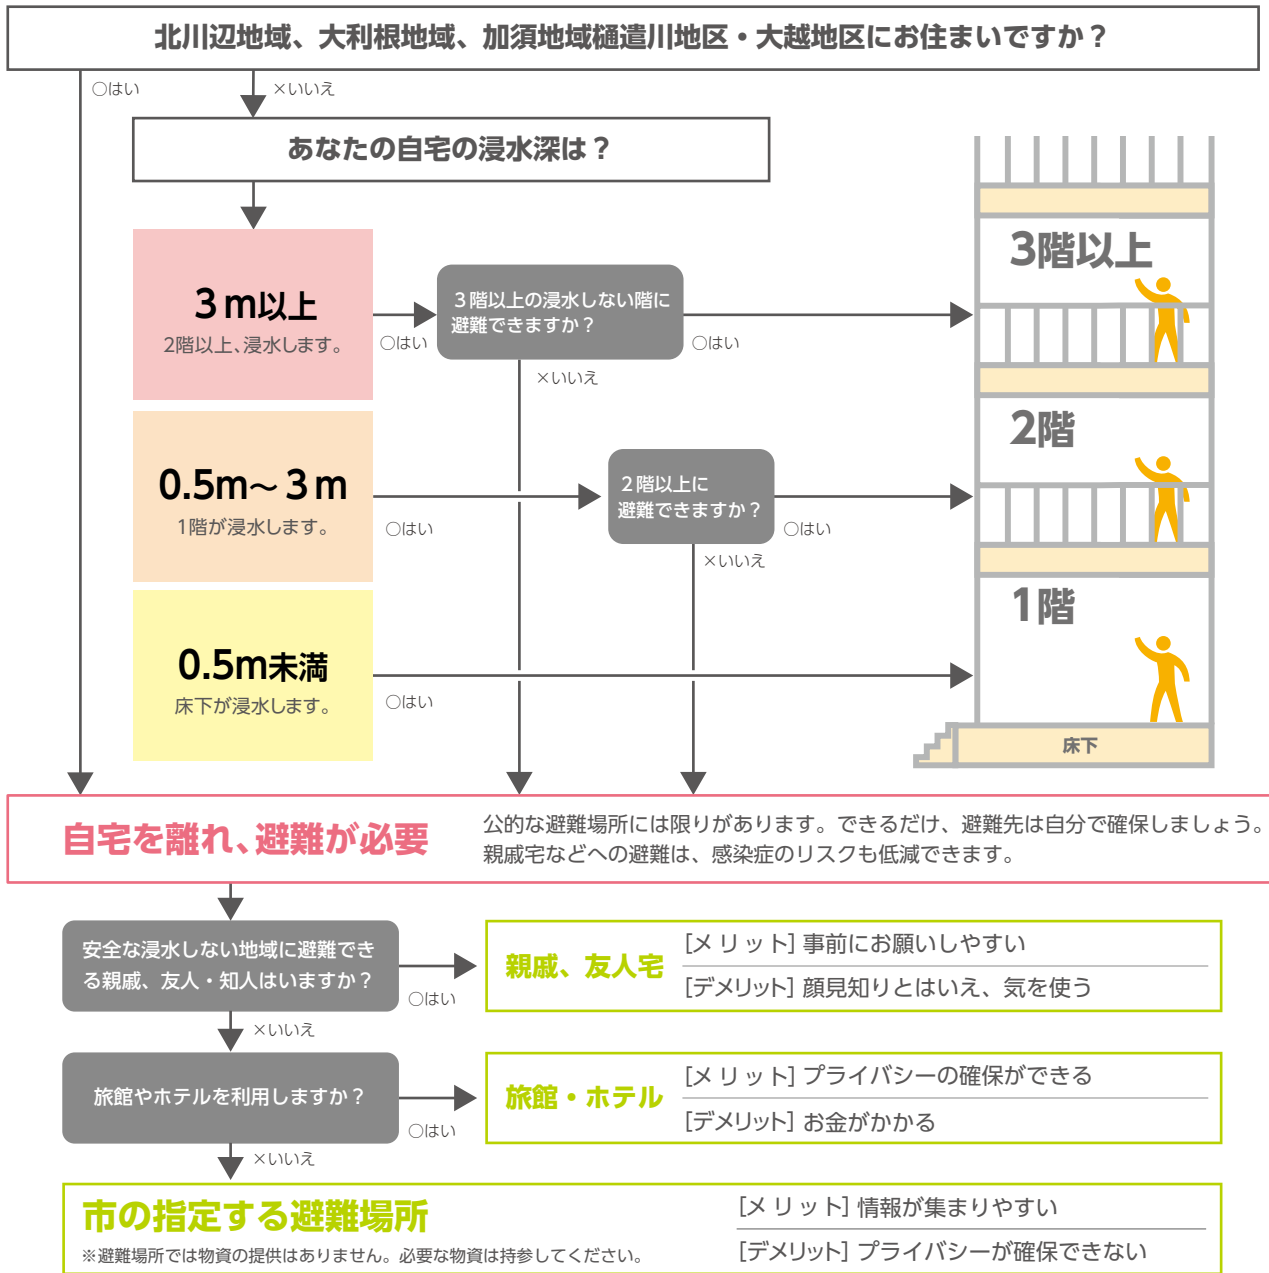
北川辺地域、大利根地域、加須地域樋遣川地区・大越地区にお住まいですか？

○はい

×いいえ

あなたの自宅の浸水深は？

3m以上
2階以上、浸水します。

○はい

3階以上の浸水しない階に避難できますか？

○はい

×いいえ

0.5m～3m
1階が浸水します。

○はい

2階以上に避難できますか？

○はい

×いいえ

0.5m未満
床下が浸水します。

○はい

3階以上

2階

1階

床下

自宅を離れ、避難が必要

公的な避難場所には限りがあります。できるだけ、避難先は自分で確保しましょう。親戚宅などへの避難は、感染症のリスクも低減できます。

安全な浸水しない地域に避難できる親戚、友人・知人はいますか？

○はい

親戚、友人宅

[メリット] 事前にお願いしやすい

[デメリット] 顔見知りとはいえ、気を使う

×いいえ

旅館やホテルを利用しますか？

○はい

旅館・ホテル

[メリット] プライバシーの確保ができる

[デメリット] お金がかかる

×いいえ

市の指定する避難場所

※避難場所では物資の提供はありません。必要な物資は持参してください。

[メリット] 情報が集まりやすい

[デメリット] プライバシーが確保できない